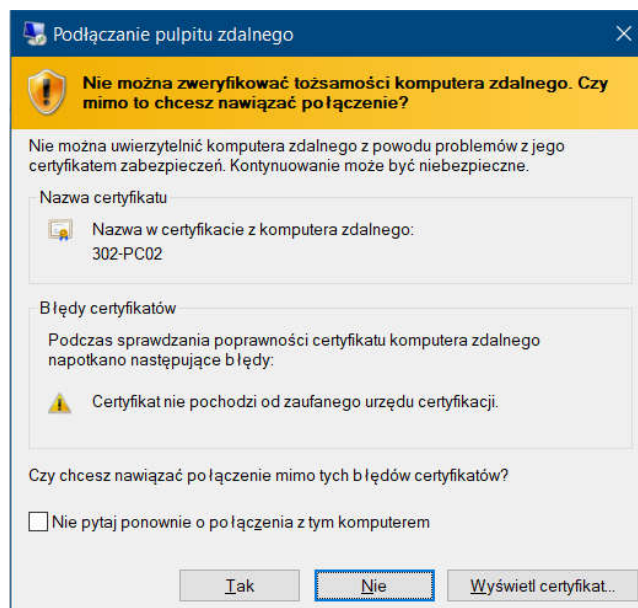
Podłączanie pulpitu zdalnego

Nie można zweryfikować tożsamości komputera zdalnego. Czy mimo to chcesz nawiązać połączenie?

Nie można uwierzytelnić komputera zdalnego z powodu problemów z jego certyfikatem zabezpieczeń. Kontynuowanie może być niebezpieczne.

Nazwa certyfikatu

Nazwa w certyfikacie z komputera zdalnego:
302-PC02

Błędy certyfikatów

Podczas sprawdzania poprawności certyfikatu komputera zdalnego napotkano następujące błędy:

Certyfikat nie pochodzi od zaufanego urzędu certyfikacji.

Czy chcesz nawiązać połączenie mimo tych błędów certyfikatów?

Nie pytaj ponownie o połączenia z tym komputerem

Tak | Nie | Wyświetl certyfikat...